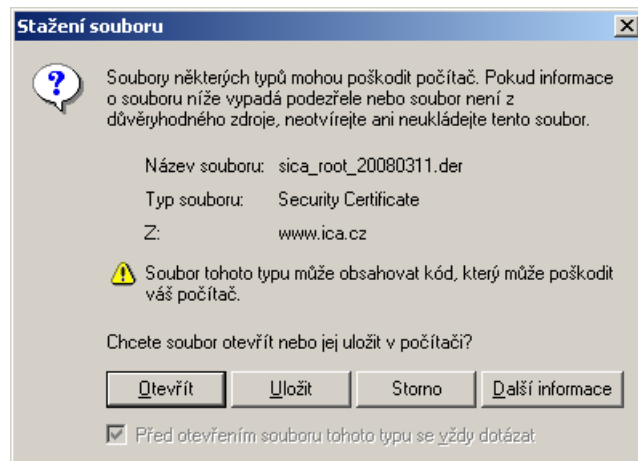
Stažení souboru

×

Soubory některých typů mohou poškodit počítač. Pokud informace o souboru níže vypadá podezřele nebo soubor není z důvěryhodného zdroje, neotvírejte ani neukládejte tento soubor.

Název souboru: sica_root_20080311.der

Typ souboru: Security Certificate

Z: www.ica.cz

Soubor tohoto typu může obsahovat kód, který může poškodit váš počítač.

Chcete soubor otevřít nebo jej uložit v počítači?

Otevřít | Uložit | Storno | Další informace

Před otevřením souboru tohoto typu se vždy dotázat